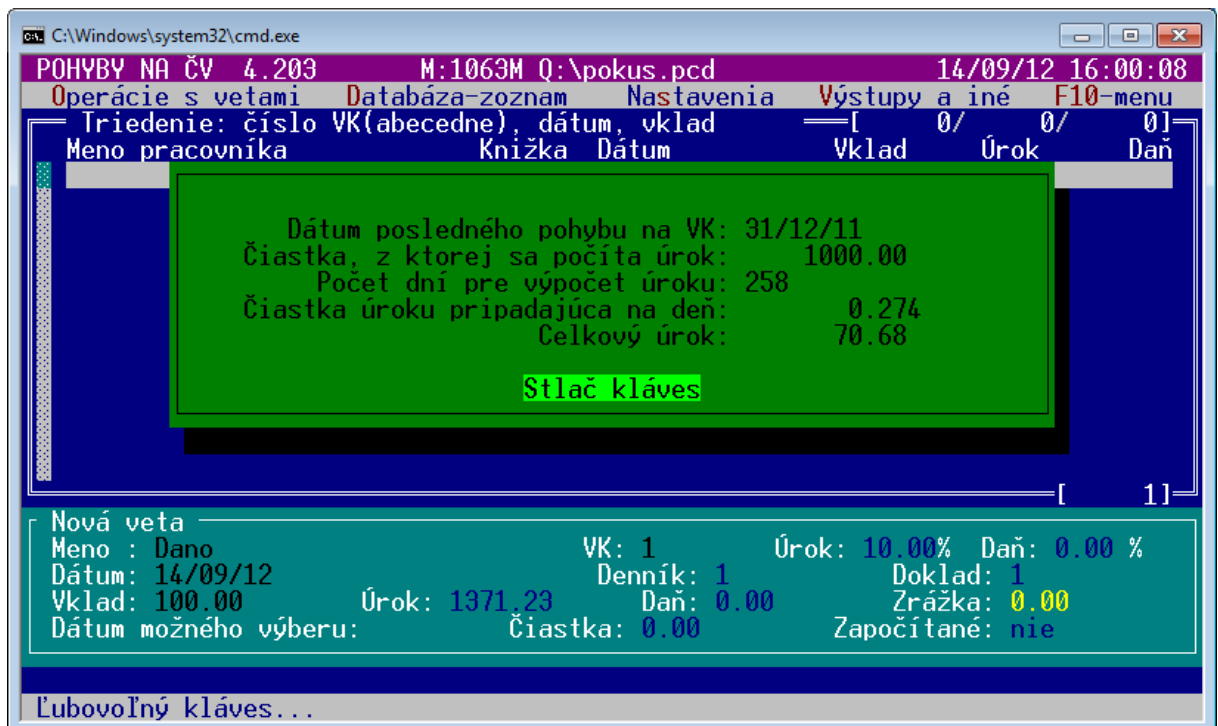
C:\Windows\system32\cmd.exe

POHYBY NA ČV 4.203 M:1063M Q:\pokus.pcd 14/09/12 16:00:08
Operácie s vetami Databáza-zoznam Nastavenia Výstupy a iné F10-menu
Triedenie: číslo VK(abecedne), dátum, vklad [ 0/ 0/ 0]
Meno pracovníka Knižka Dátum Vklad Úrok Daň

Dátum posledného pohybu na VK: 31/12/11
Čiastka, z ktorej sa počíta úrok: 1000.00
Počet dní pre výpočet úroku: 258
Čiastka úroku pripadajúca na deň: 0.274
Celkový úrok: 70.68

Stlač kláves

[ 1]

Nová veta
Meno : Dano VK: 1 Úrok: 10.00% Daň: 0.00 %
Dátum: 14/09/12 Denník: 1 Doklad: 1
Vklad: 100.00 Úrok: 1371.23 Daň: 0.00 Zrážka: 0.00
Dátum možného výberu: Čiastka: 0.00 Započítané: nie

Ľubovoľný kláves...